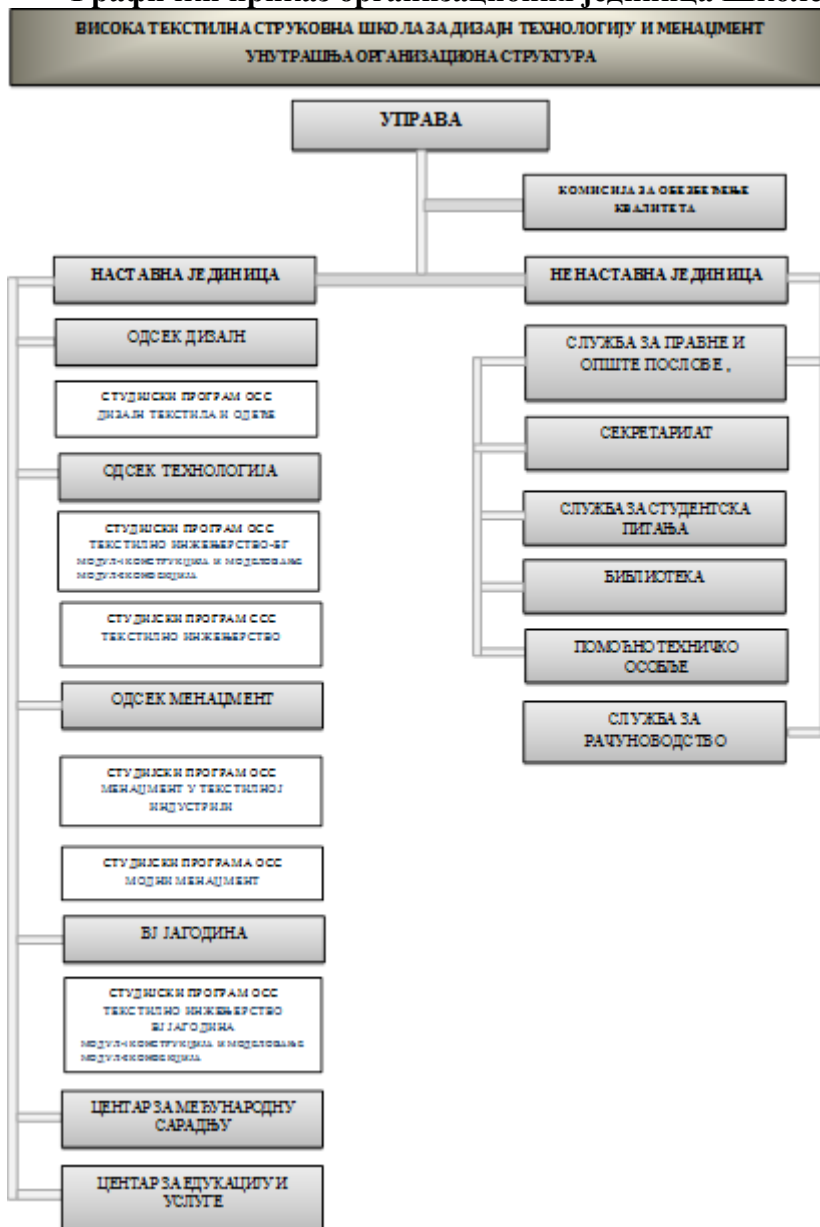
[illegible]

ВИСОКА ТЕКСТИЛНА СТРУКОВНА ШКОЛА ЗА ДИЗАЈН ТЕХНОЛОГИЈУ И МЕНАЏМЕНТ
УНУТРАШЊА ОРГАНИЗАЦИОНА СТРУКТУРА

УПРАВА

КОМИСИЈА ЗА ОБЕЗБЕЂЕЊЕ КВАЛИТЕТА

НАСТАВНА ЈЕДИНИЦА

НЕНАСТАВНА ЈЕДИНИЦА

ОДСЕК ДИЗАЈН

СТУДИЈСКИ ПРОГРАМ ОСС ДИЗАЈН ТЕКСТИЛА И ОДЕЋЕ

ОДСЕК ТЕХНОЛОГИЈА

СТУДИЈСКИ ПРОГРАМ ОСС ТЕКСТИЛНО ИНЖЕЊЕРСТВО-БГ модул-конструкција и моделовање модул-конфекција

СТУДИЈСКИ ПРОГРАМ ССС ТЕКСТИЛНО ИНЖЕЊЕРСТВО

ОДСЕК МЕНАЏМЕНТ

СТУДИЈСКИ ПРОГРАМ ОСС МЕНАЏМЕНТ У ТЕКСТИЛНОЈ ИНДУСТРИЈИ

СТУДИЈСКИ ПРОГРАМА ОСС МОДНИ МЕНАЏМЕНТ

ВЈ ЈАГОДИНА

СТУДИЈСКИ ПРОГРАМ ОСС ТЕКСТИЛНО ИНЖЕЊЕРСТВО ВЈ ЈАГОДИНА модул-конструкција и моделовање модул-конфекција

ЦЕНТАР ЗА МЕЂУНАРОДНУ САРАДЊУ

ЦЕНТАР ЗА ЕДУКАЦИЈУ И УСЛУГЕ

СЛУЖБА ЗА ПРАВНЕ И ОПШТЕ ПОСЛОВЕ ,

СЕКРЕТАРИЈАТ

СЛУЖБА ЗА СТУДЕНТСКА ПИТАЊА

БИБЛИОТЕКА

ПОМОЋНО ТЕХНИЧКО ОСОБЉЕ

СЛУЖБА ЗА РАЧУНОВОДСТВО